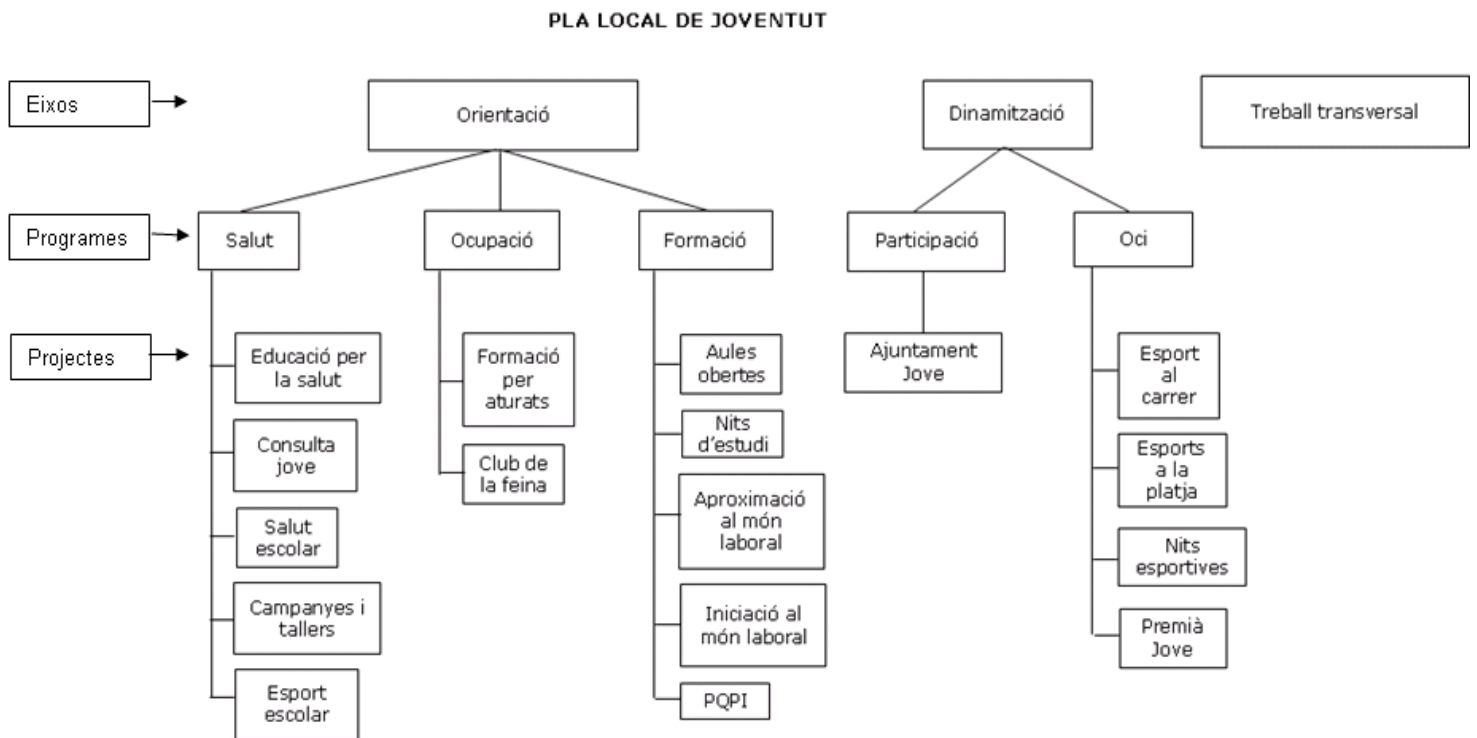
PLA LOCAL DE JOVENTUT

Eixos

Orientació

Dinamització

Treball transversal

Programes

Salut

Ocupació

Formació

Participació

Oci

Projectes

Educació per la salut

Consulta jove

Salut escolar

Campanyes i tallers

Esport escolar

Formació per aturats

Club de la feina

Aules obertes

Nits d'estudi

Aproximació al món laboral

Iniciació al món laboral

PQPI

Ajuntament Jove

Esport al carrer

Esports a la platja

Nits esportives

Premià Jove